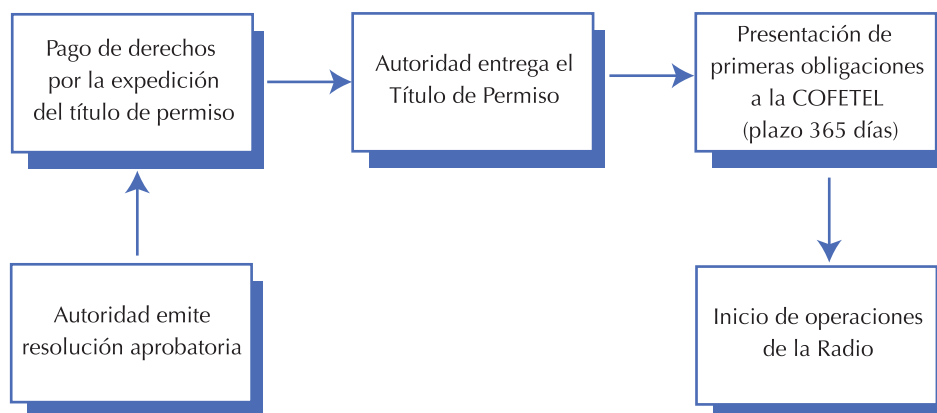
Pago de derechos por la expedición del título de permiso

Autoridad entrega el Título de Permiso

Presentación de primeras obligaciones a la COFETEL (plazo 365 días)

Autoridad emite resolución aprobatoria

Inicio de operaciones de la Radio